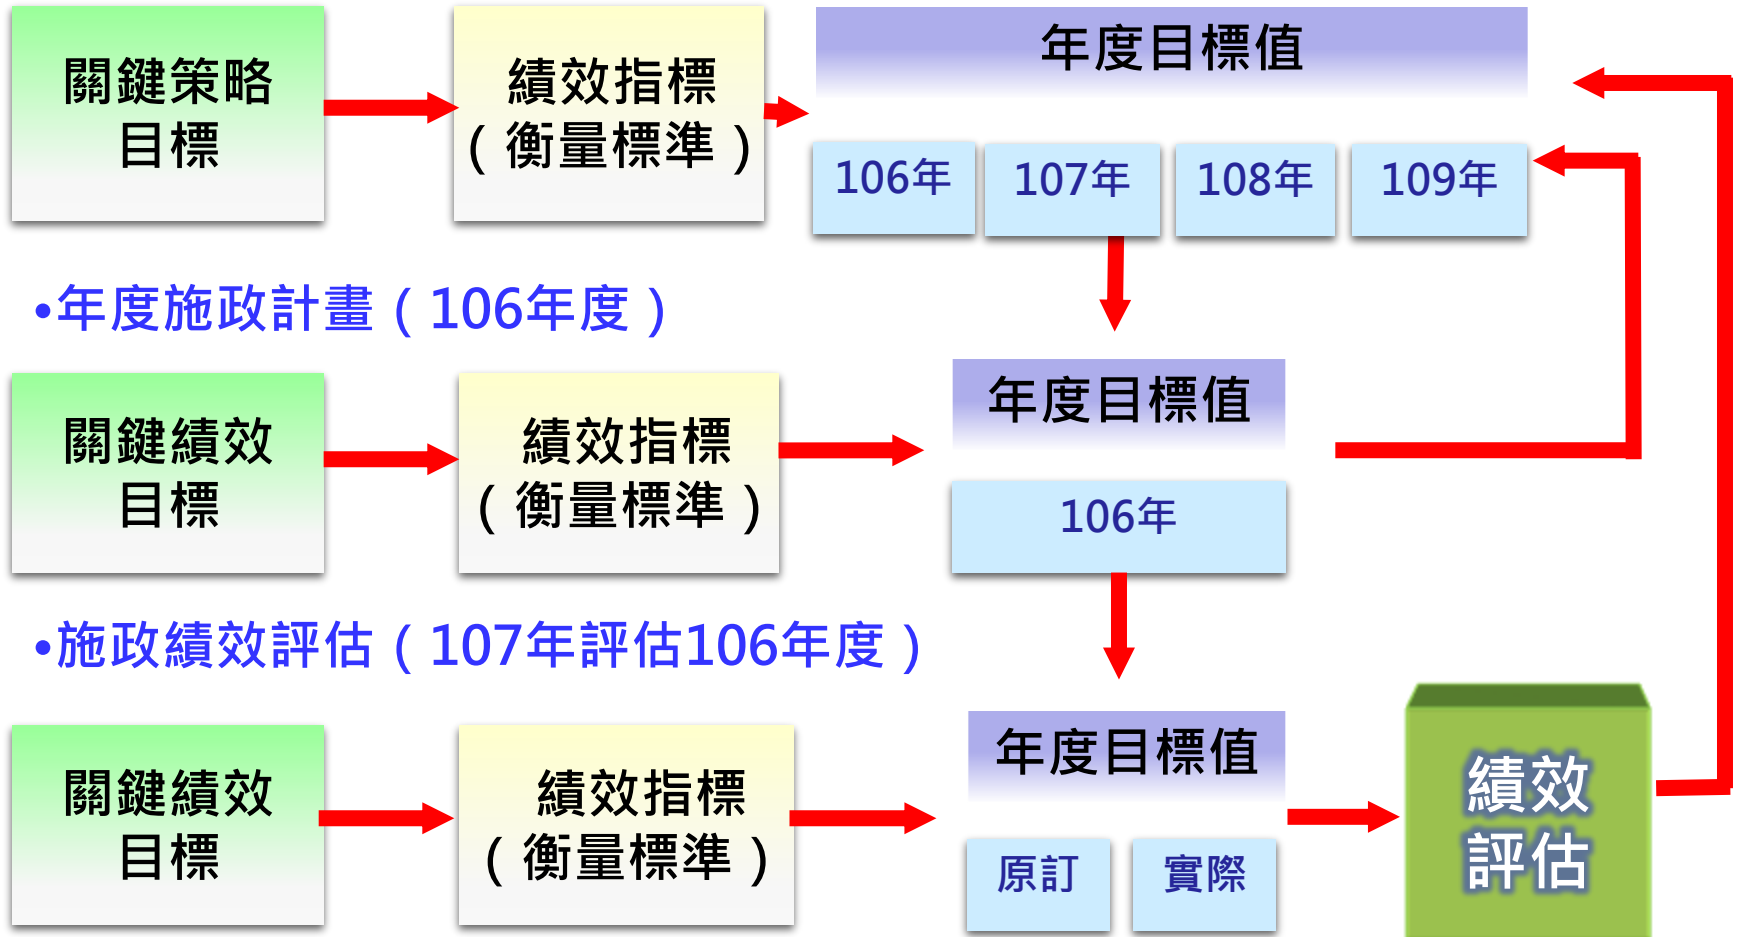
關鍵策略目標

績效指標（衡量標準）

年度目標值

106年

107年

108年

109年

•年度施政計畫（106年度）

關鍵績效目標

績效指標（衡量標準）

年度目標值

106年

•施政績效評估（107年評估106年度）

關鍵績效目標

績效指標（衡量標準）

年度目標值

原訂

實際

績效評估